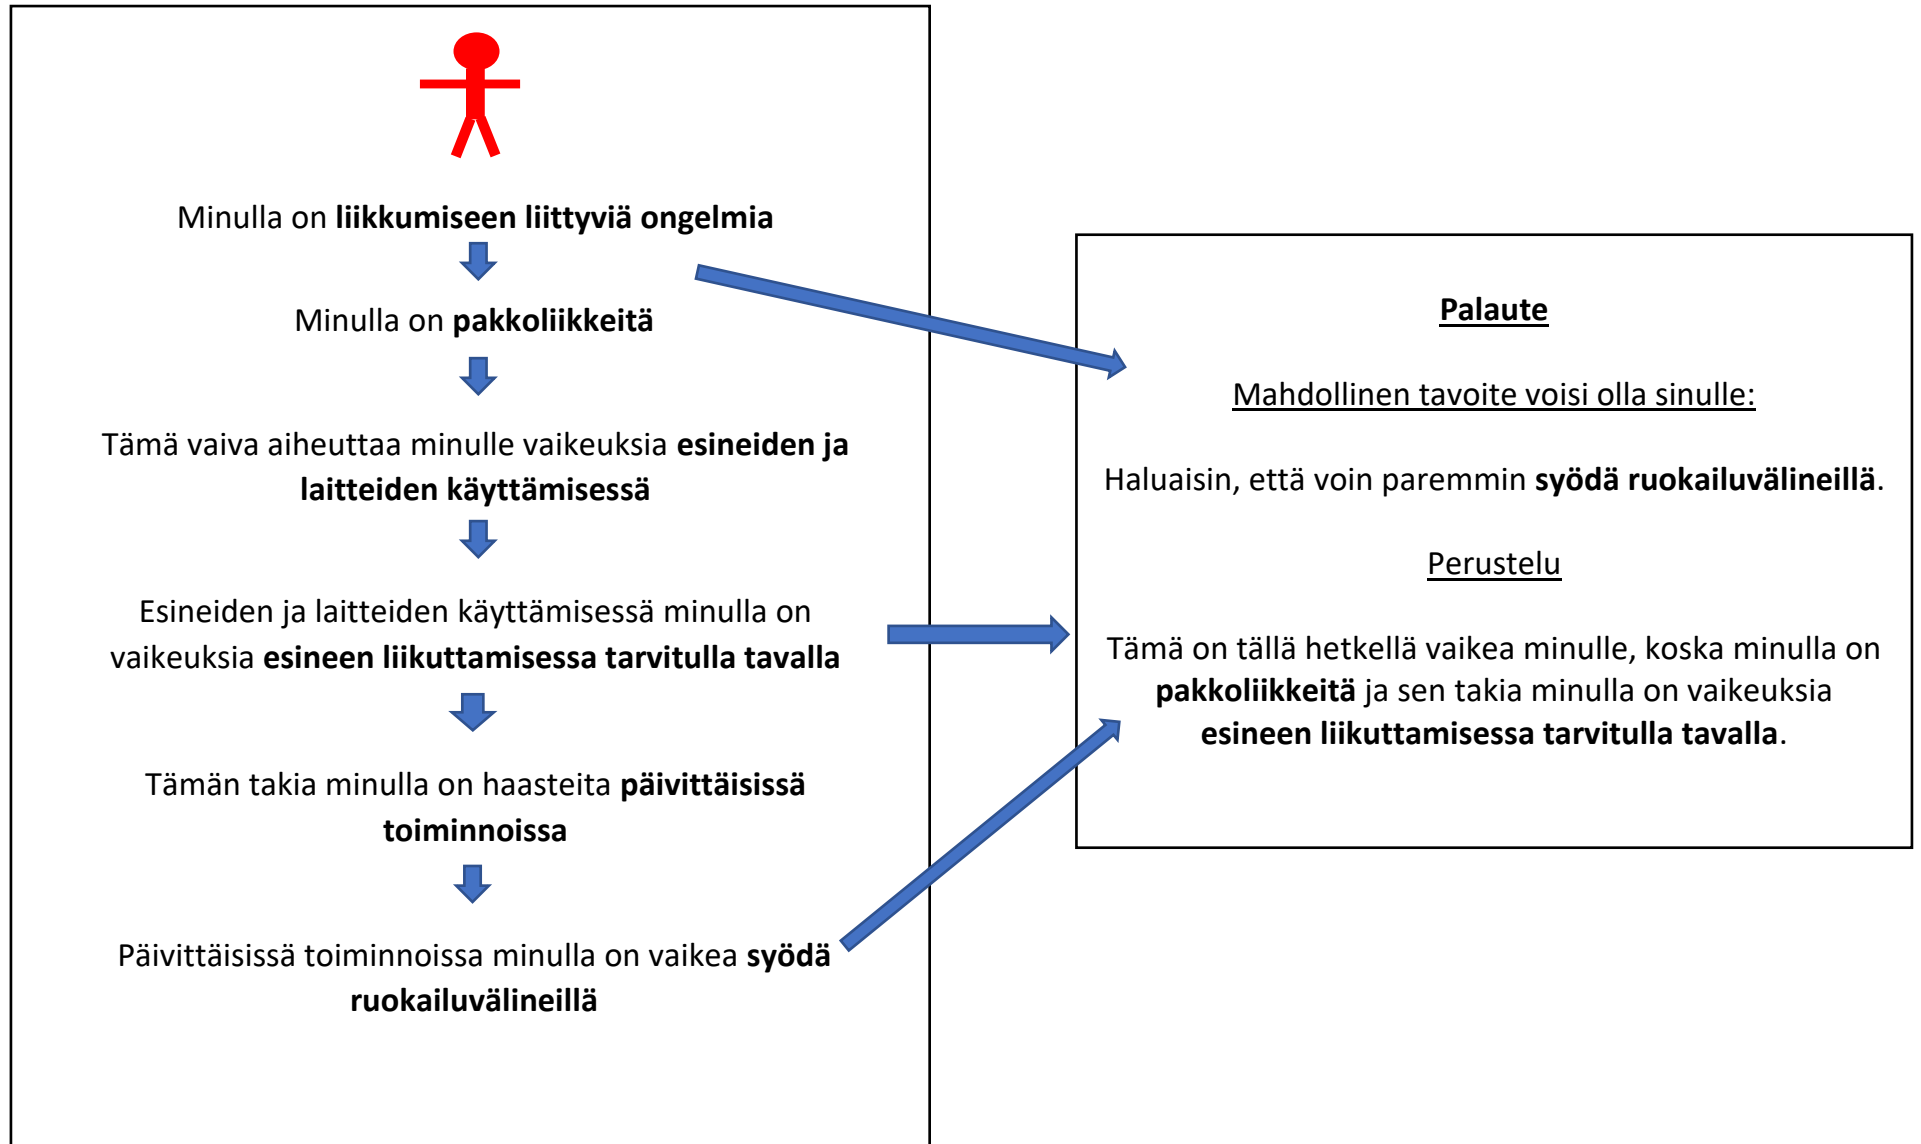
Minulla on **liikkumiseen liittyviä ongelmia**

Minulla on **pakkoliikkeitä**

Tämä vaiva aiheuttaa minulle vaikeuksia **esineiden ja laitteiden käyttämisessä**

Esineiden ja laitteiden käyttämisessä minulla on vaikeuksia **esineen liikuttamisessa tarvitulla tavalla**

Tämän takia minulla on haasteita **päivittäisissä toiminnoissa**

Päivittäisissä toiminnoissa minulla on vaikea **syödä ruokailuvälineillä**

**Palaute**

Mahdollinen tavoite voisi olla sinulle:

Haluaisin, että voin paremmin **syödä ruokailuvälineillä**.

Perustelu

Tämä on tällä hetkellä vaikea minulle, koska minulla on **pakkoliikkeitä** ja sen takia minulla on vaikeuksia **esineen liikuttamisessa tarvitulla tavalla**.